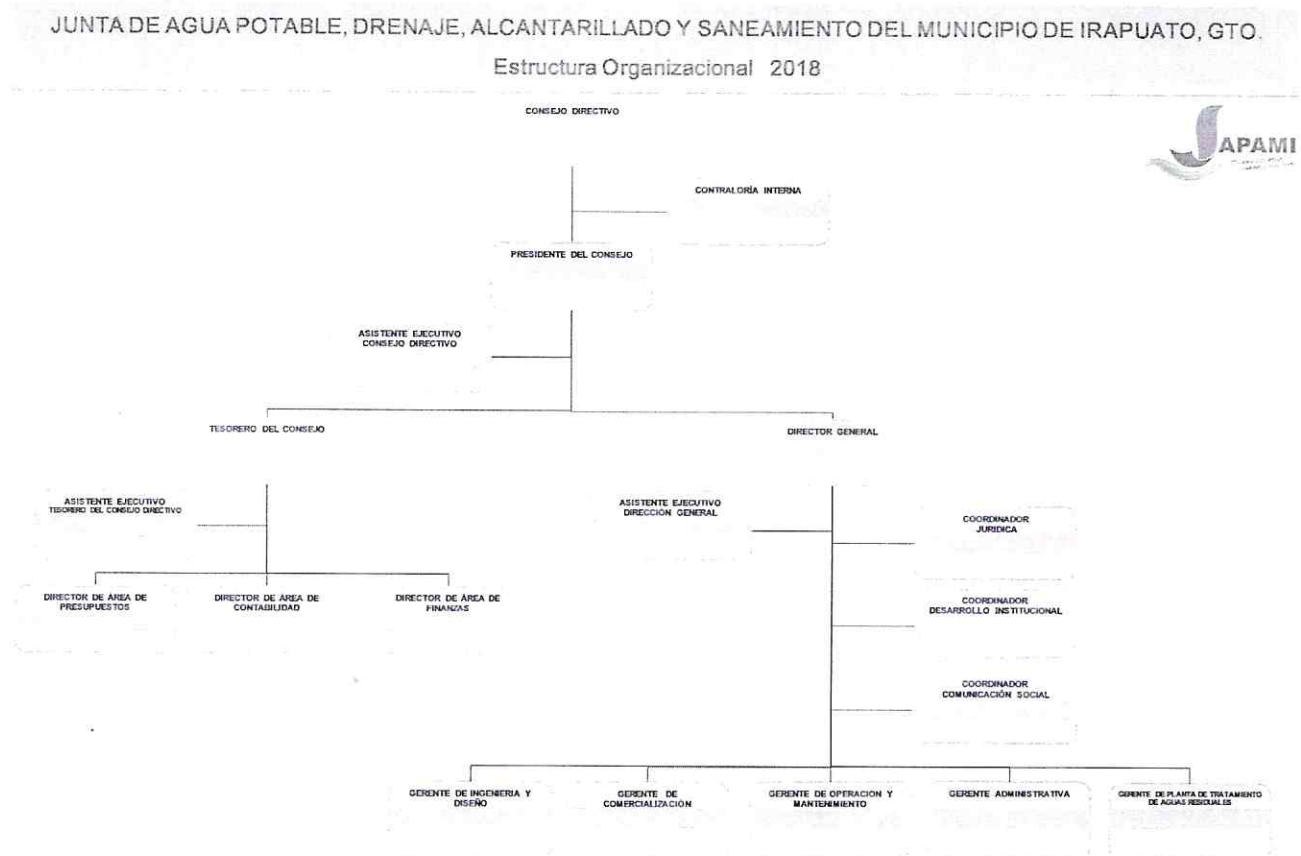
JUNTA DE AGUA POTABLE, DRENAJE, ALCANTARILLADO Y SANEAMIENTO DEL MUNICIPIO DE IRAPUATO, GTO.

Estructura Organizacional 2018

JAPAMI

CONSEJO DIRECTIVO

CONTRALORÍA INTERNA

PRESIDENTE DEL CONSEJO

ASISTENTE EJECUTIVO CONSEJO DIRECTIVO

TESORERO DEL CONSEJO

DIRECTOR GENERAL

ASISTENTE EJECUTIVO TESORERO DEL CONSEJO DIRECTIVO

DIRECTOR DE ÁREA DE PRESUPUESTOS

DIRECTOR DE ÁREA DE CONTABILIDAD

DIRECTOR DE ÁREA DE FINANZAS

ASISTENTE EJECUTIVO DIRECCION GENERAL

COORDINADOR JURIDICA

COORDINADOR DESARROLLO INSTITUCIONAL

COORDINADOR COMUNICACIÓN SOCIAL

GERENTE DE INGENIERIA Y DISEÑO

GERENTE DE COMERCIALIZACIÓN

GERENTE DE OPERACION Y MANTENIMIENTO

GERENTE ADMINISTRATIVA

GERENTE DE PLANTA DE TRATAMIENTO DE AGUAS RESIDUALES